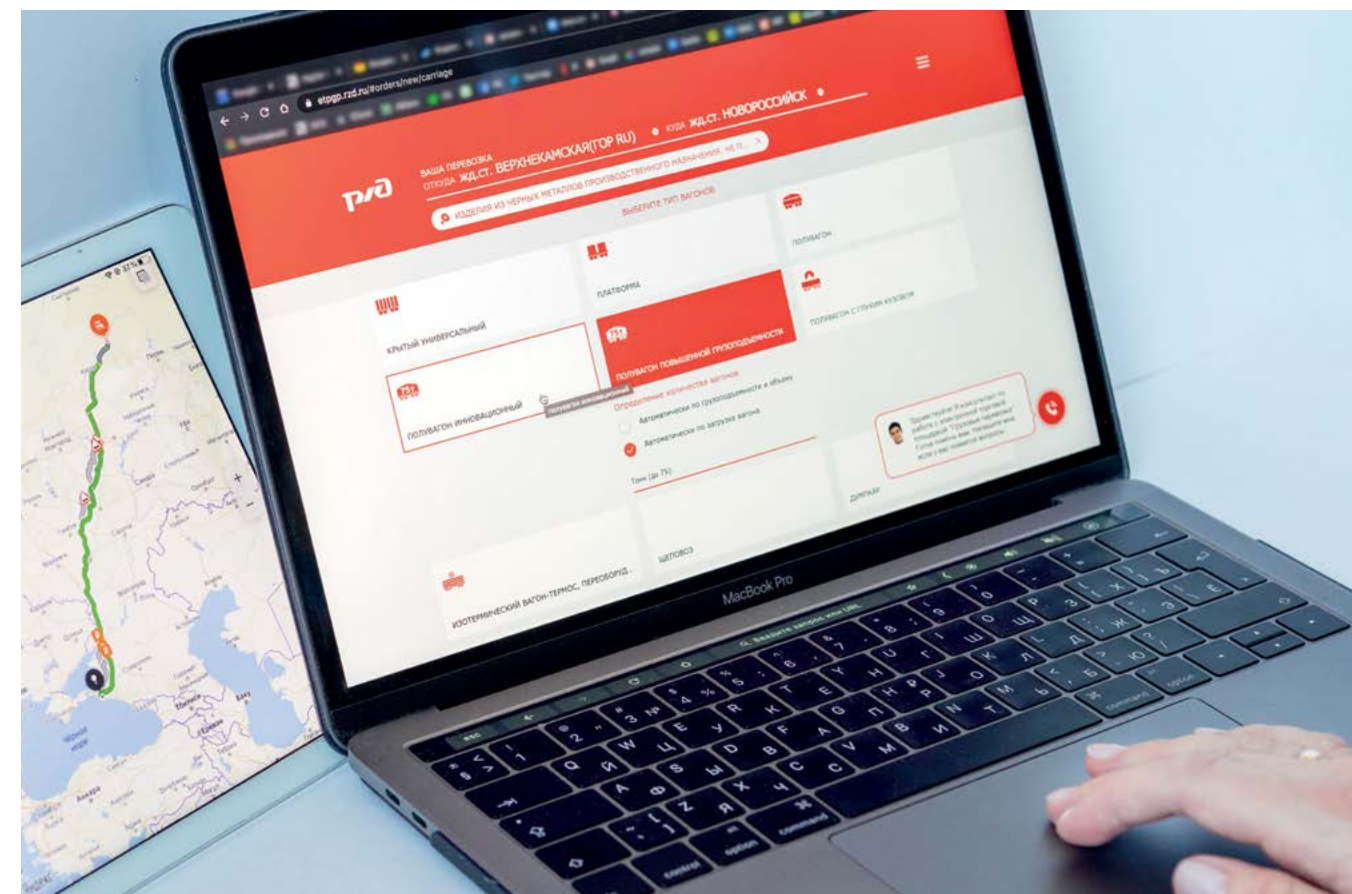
etpgo.rzd.ru/#orders/new/carriage

РЖД

ВАША ПЕРЕВОЗКА
ОТКУДА ЖД.СТ. ВЕРХНЕКАМСКАЯ(ГОР RU) КУДА ЖД.СТ. НОВОРОССИЙСК

ИЗДЕЛИЯ ИЗ ЧЕРНЫХ МЕТАЛЛОВ ПРОИЗВОДСТВЕННОГО НАЗНАЧЕНИЯ, НЕ П...

ВЫБЕРИТЕ ТИП ВАГОНОВ

ПОЛУВАГОН

ПЛАТФОРМА

КРЫТЫЙ УНИВЕРСАЛЬНЫЙ

ПОЛУВАГОН С ГЛУХИМ КУЗОВОМ

75т

ПОЛУВАГОН ПОВЫШЕННОЙ ГРУЗОПОДЪЕМНОСТИ

75т

ПОЛУВАГОН ИННОВАЦИОННЫЙ

Полувагон инновационный

Определение количества вагонов

Автоматически по грузоподъемности и объему

Автоматически по загрузке вагона

Тонн (до 75)

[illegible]

ДУМПКАР

ИЗОТЕРМИЧЕСКИЙ ВАГОН-ТЕРМОС, ПЕРЕОБОРУД...

ЩЕПОВОЗ

MacBook Pro

Введите запрос или URL

Черное море

Баку

Анкара

Ереван